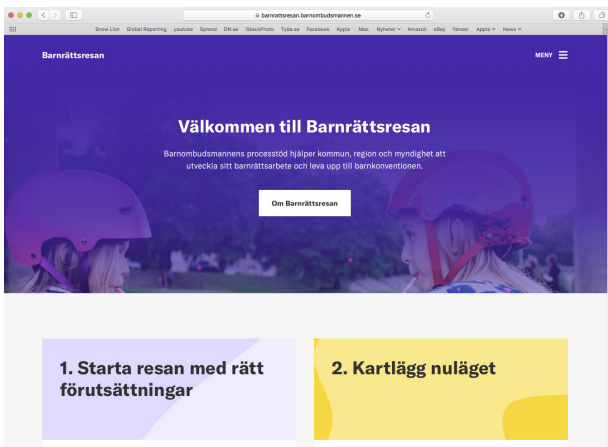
barnrattsresan.barnombudsmannen.se

Snow Lion Global Reporting youtube Sprend DN.se iStockPhoto Tyda.se Facebook Apple .Mac Nyheter Amazon eBay Yahoo! Apple News

Barnrättsresan

MENY

Välkommen till Barnrättsresan

Barnombudsmannens processtöd hjälper kommun, region och myndighet att utveckla sitt barnrättsarbete och leva upp till barnkonventionen.

Om Barnrättsresan

1. Starta resan med rätt förutsättningar

2. Kartlägg nuläget